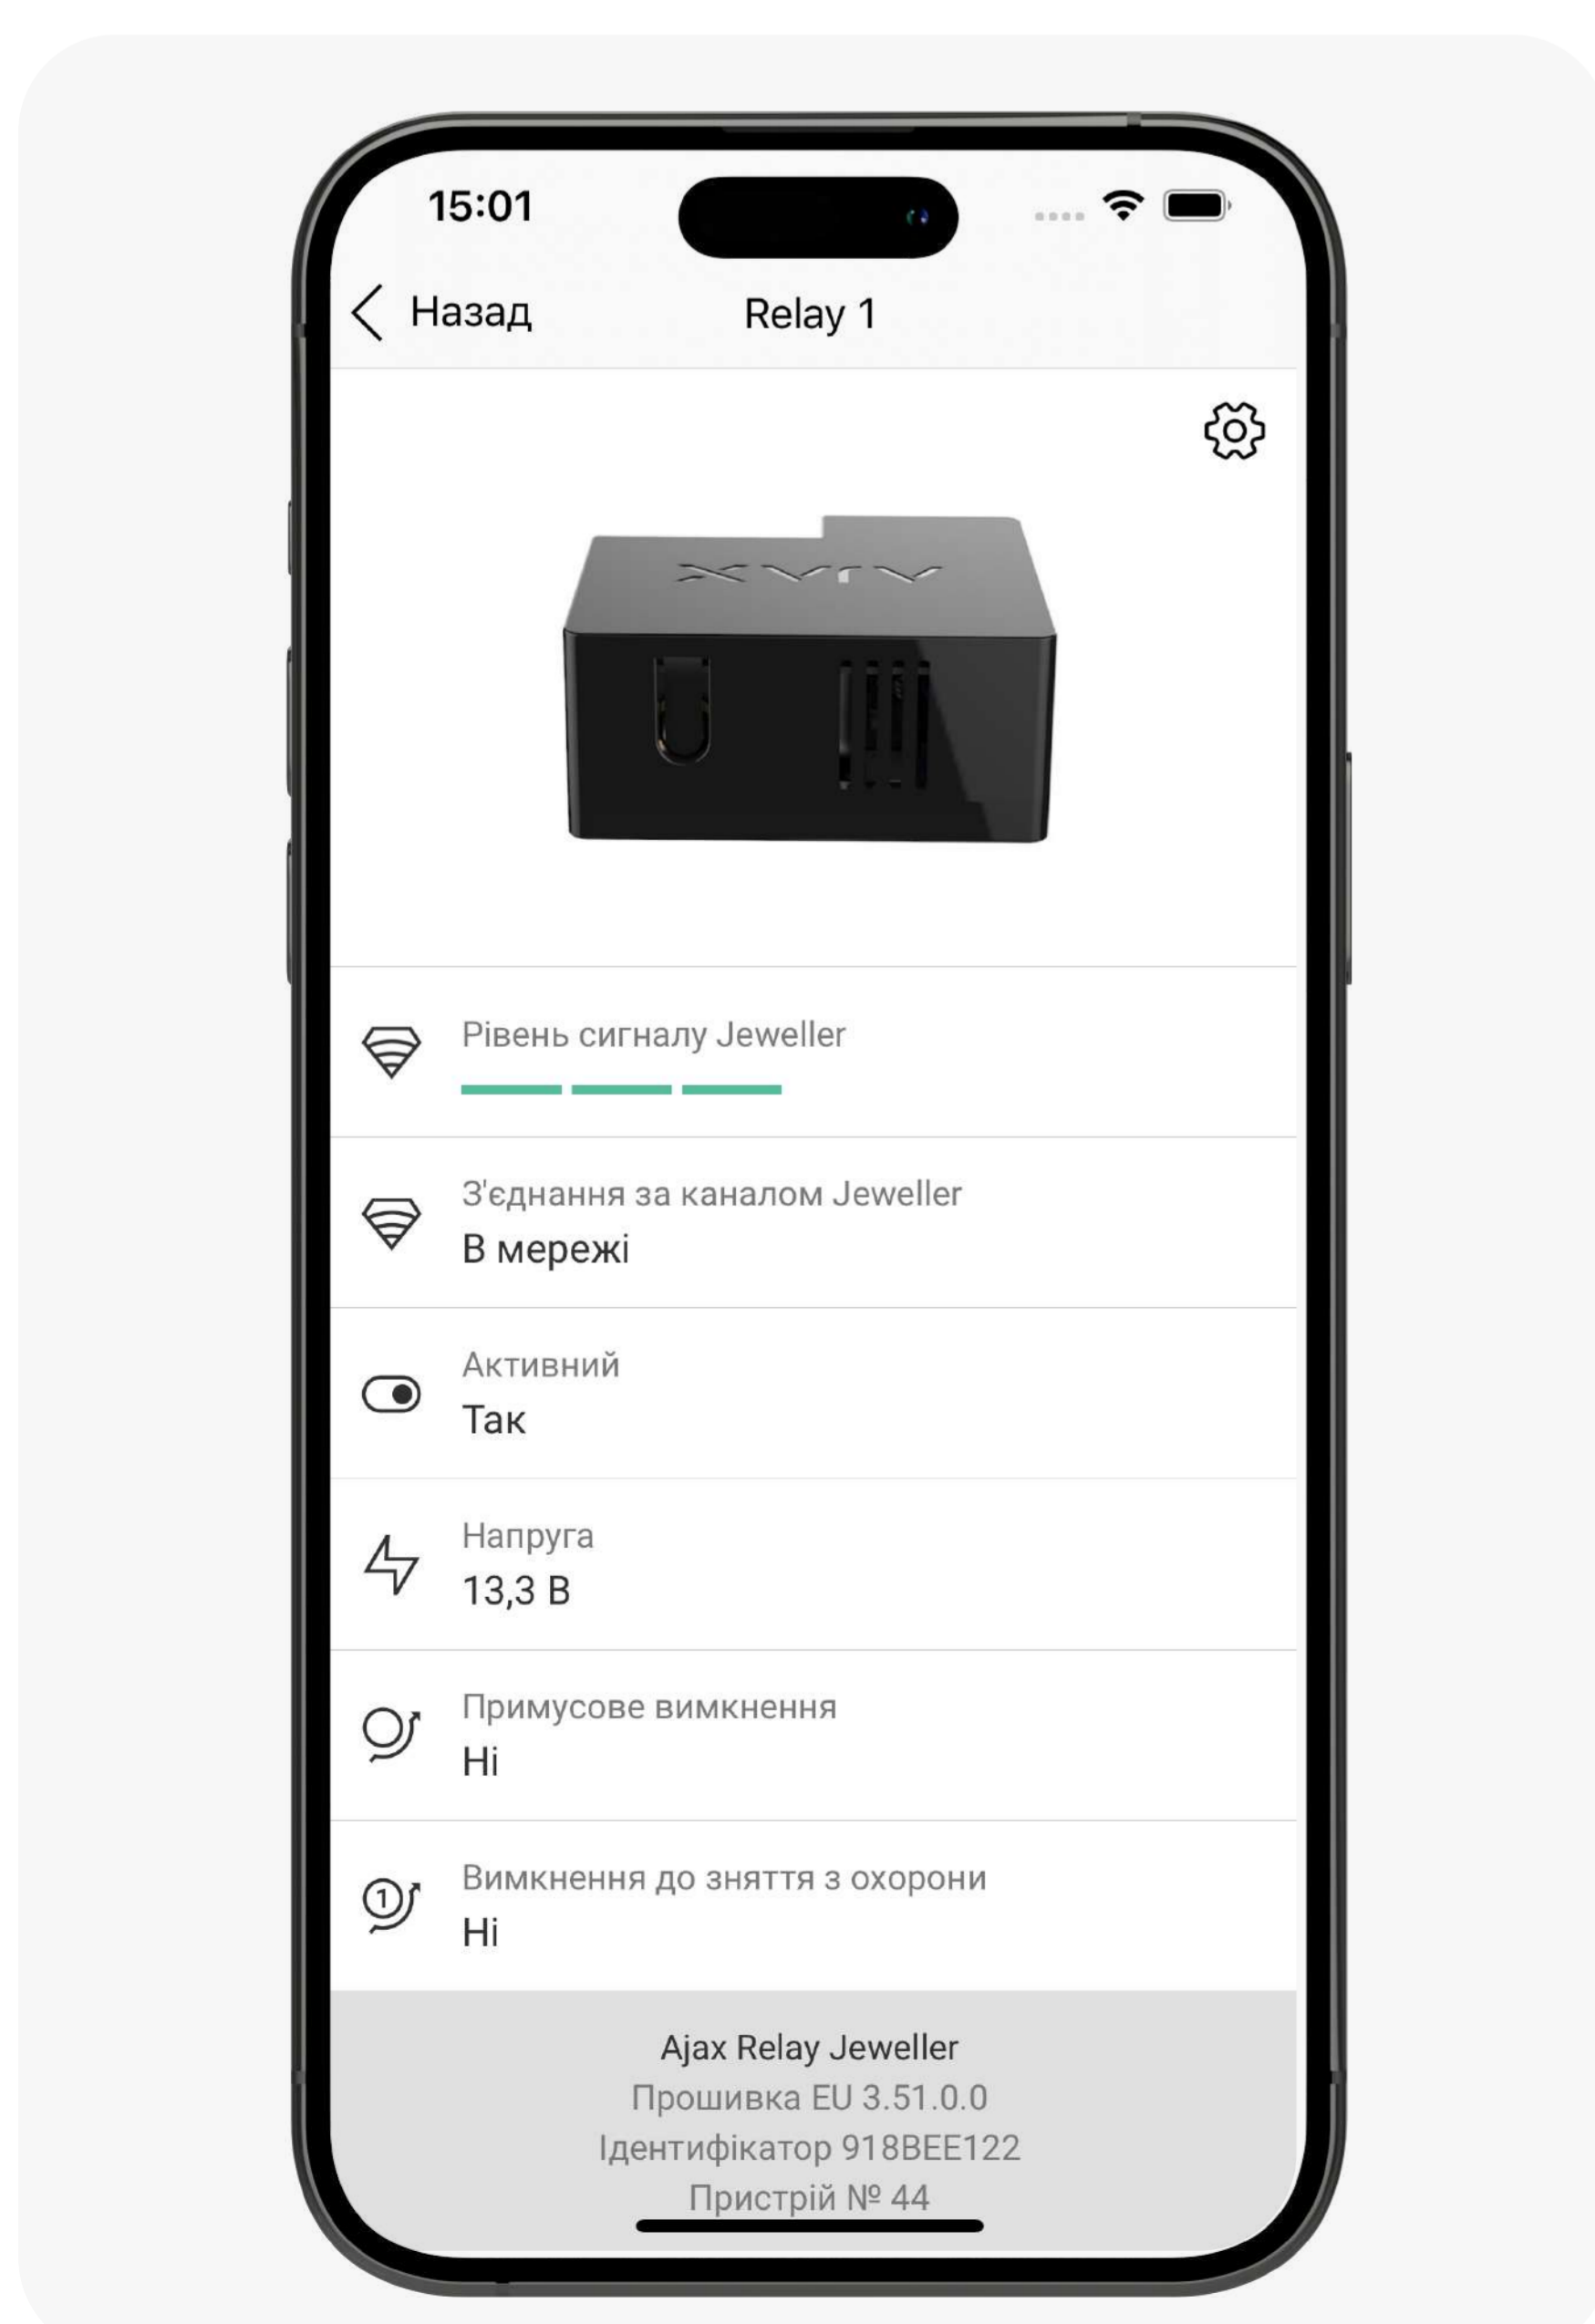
15:01

Назад Relay 1

AJAX

Рівень сигналу Jeweller

З'єднання за каналом Jeweller
В мережі

Активний
Так

Напруга
13,3 В

Примусове вимкнення
Ні

Вимкнення до зняття з охорони
Ні

Ajax Relay Jeweller
Прошивка EU 3.51.0.0
Ідентифікатор 918BEE122
Пристрій № 44